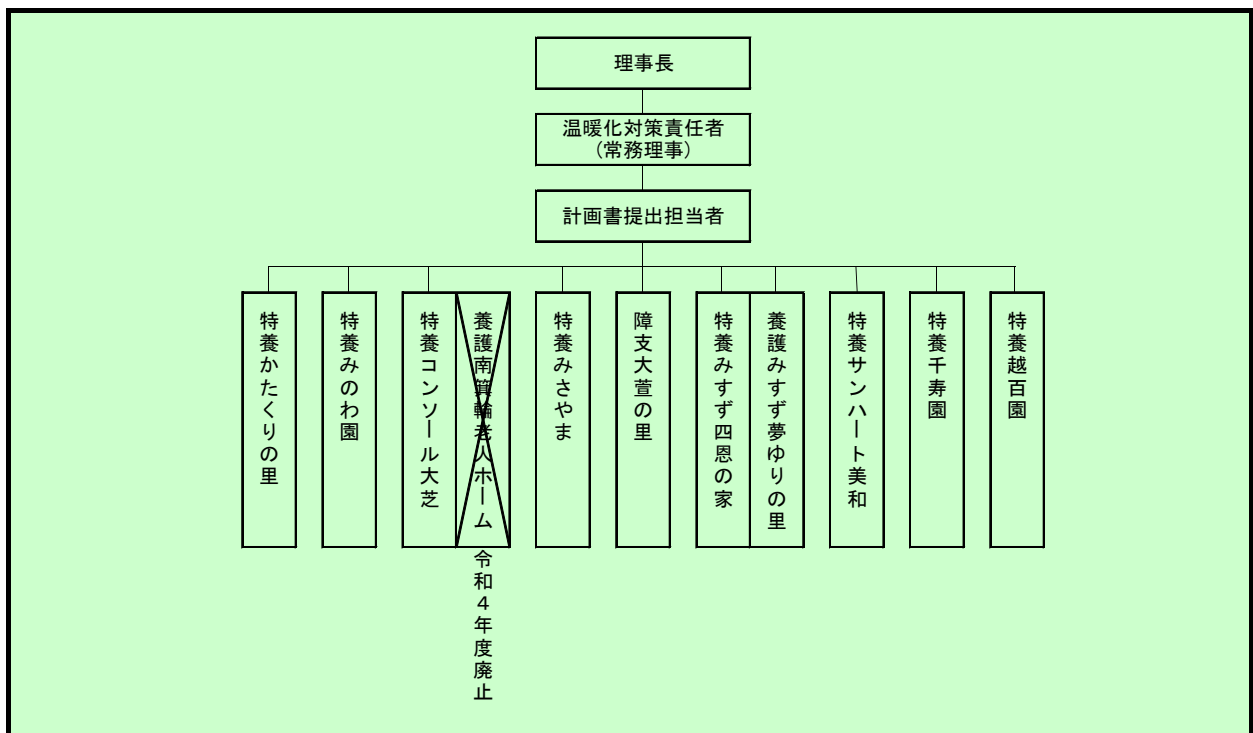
理事長

温暖化対策責任者
（常務理事）

計画書提出担当者

特養かたくりの里

特養みのわ園

特養コンソール大芝

養護南箕輪老人ホーム

令和４年度廃止

特養みさやま

障支大萱の里

特養みすず四恩の家

養護みすず夢ゆりの里

特養サンハート美和

特養千寿園

特養越百園